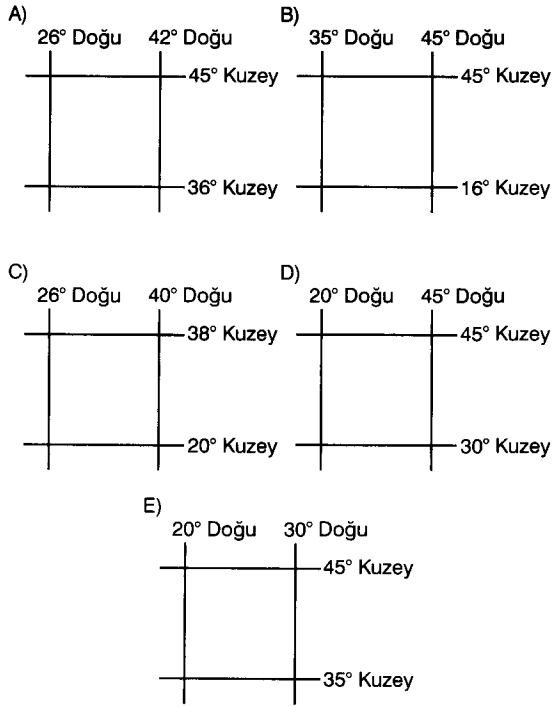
A)
26° Doğu 42° Doğu
45° Kuzey
36° Kuzey

B)
35° Doğu 45° Doğu
45° Kuzey
16° Kuzey

C)
26° Doğu 40° Doğu
38° Kuzey
20° Kuzey

D)
20° Doğu 45° Doğu
45° Kuzey
30° Kuzey

E)
20° Doğu 30° Doğu
45° Kuzey
35° Kuzey